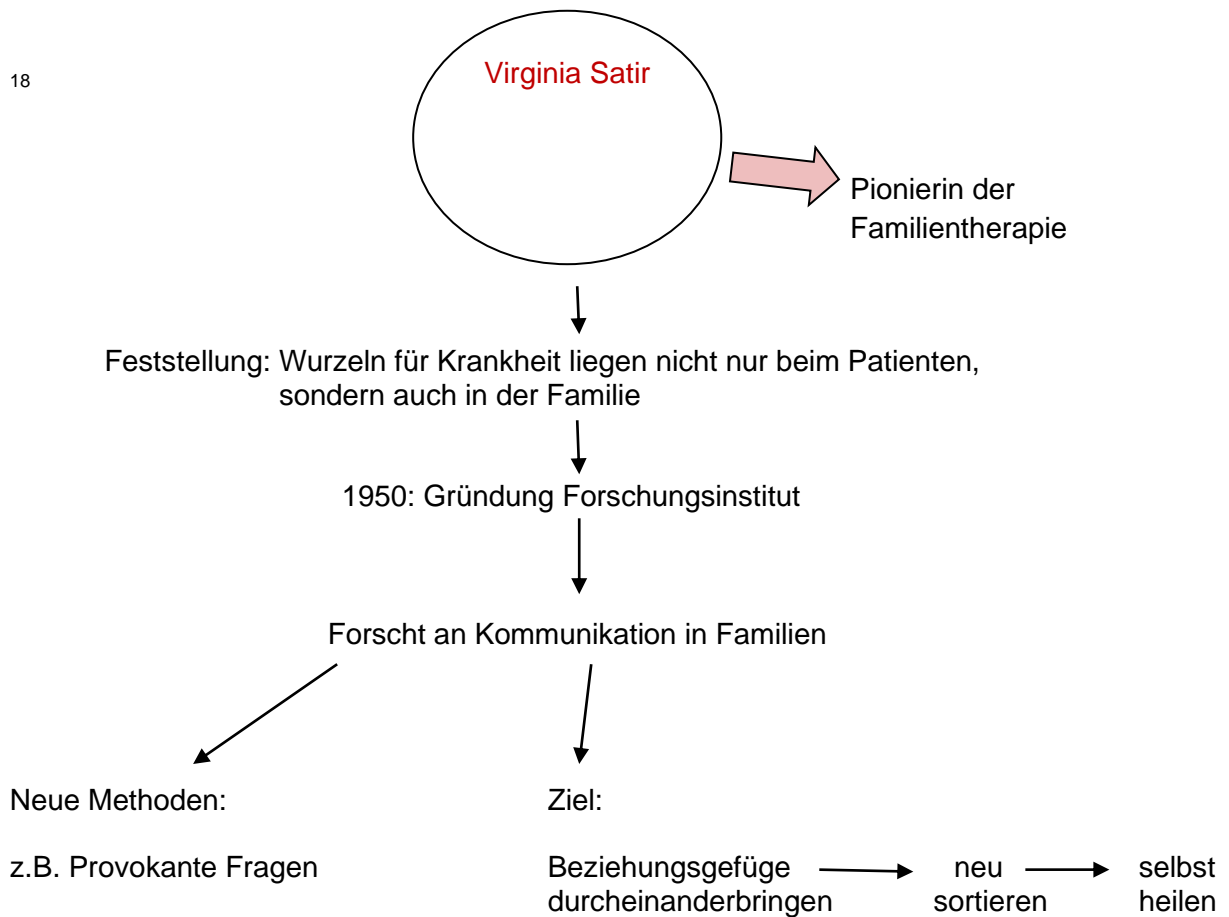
18

Virginia Satir

Pionierin der Familientherapie

Feststellung: Wurzeln für Krankheit liegen nicht nur beim Patienten, sondern auch in der Familie

1950: Gründung Forschungsinstitut

Forscht an Kommunikation in Familien

Neue Methoden:

z.B. Provokante Fragen

Ziel:

Beziehungsgefüge durcheinanderbringen → neu sortieren → selbst heilen